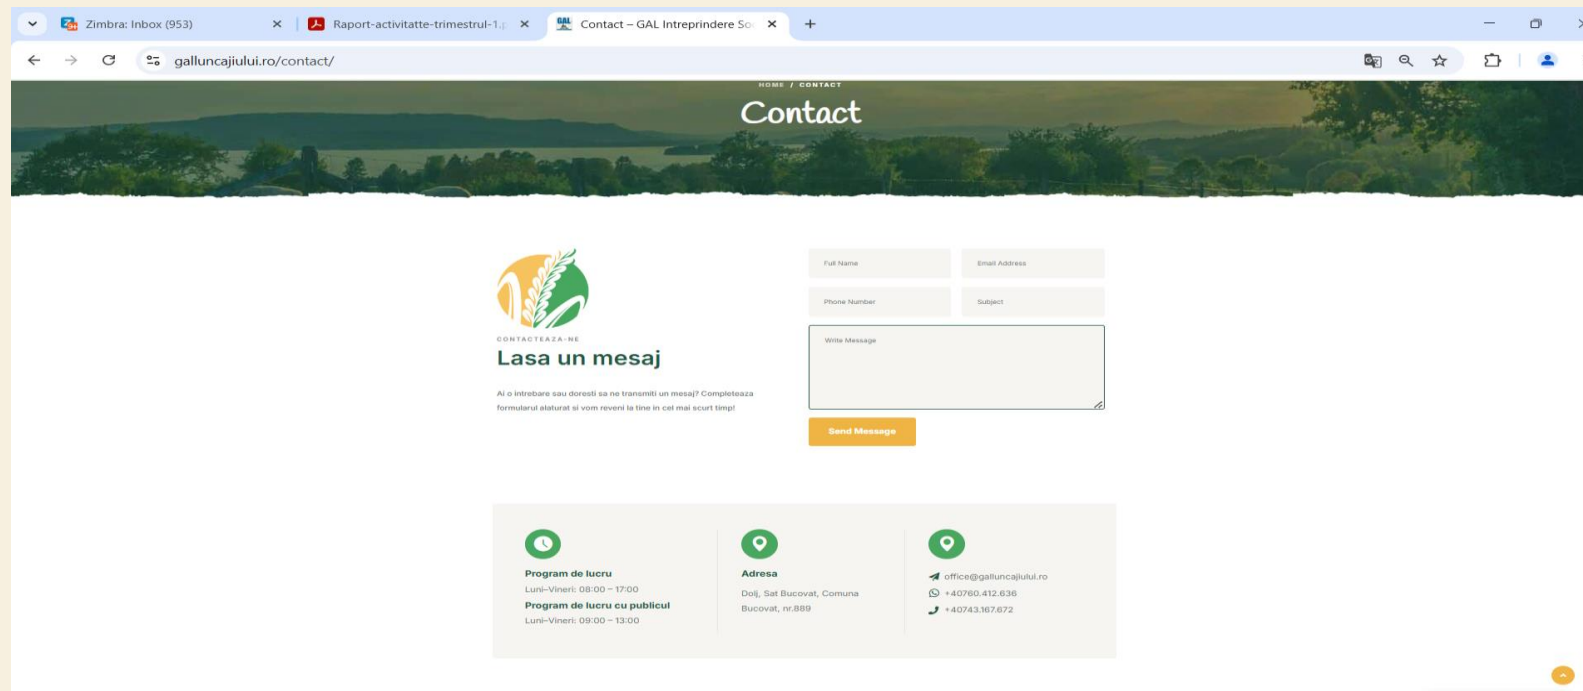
Zimbra: Inbox (953)
Raport-activitatte-trimestrul-1.p
Contact – GAL Intreprindere So
gálluncajiului.ro/contact/

HOME / CONTACT
Contact

CONTACTEAZA-NE
Lasa un mesaj

Ai o intrebare sau doresti sa ne transmiti un mesaj? Completeaza formularul alaturat si vom reveni la tine in cel mai scurt timp!

Full Name
Email Address
Phone Number
Subject
Write Message
Send Message

Program de lucru
Luni–Vineri: 08:00 – 17:00
Program de lucru cu publicul
Luni–Vineri: 09:00 – 13:00

Adresa
Dolj, Sat Bucovat, Comuna Bucovat, nr.889

office@galluncajiului.ro
+40760.412.636
+40743.167.672